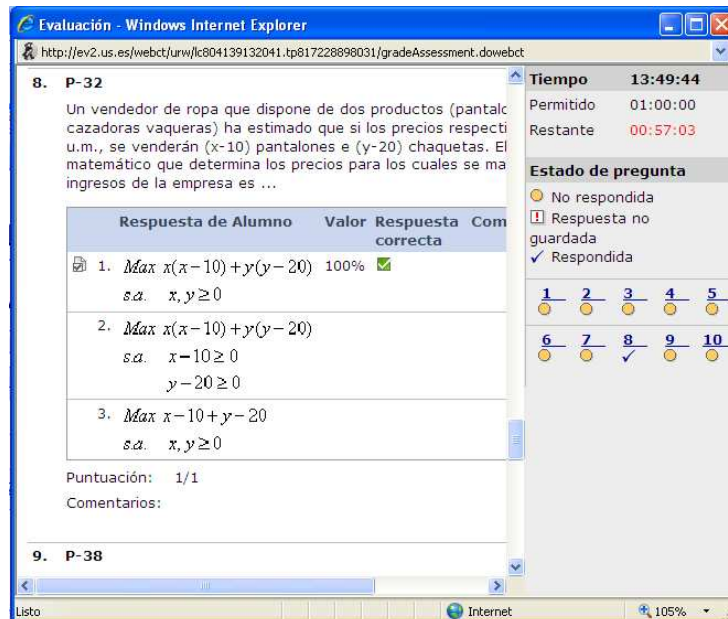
Evaluación - Windows Internet Explorer

http://ev2.us.es/webct/urw/lc804139132041.tp817228898031/gradeAssessment.dowebct

8. P-32

Un vendedor de ropa que dispone de dos productos (pantalc cazadoras vaqueras) ha estimado que si los precios respecti u.m., se venderán (x-10) pantalones e (y-20) chaquetas. El matemático que determina los precios para los cuales se ma ingresos de la empresa es ...

| | Respuesta de Alumno | Valor | Respuesta correcta | Com |
|---|---|---|---|---|
| 1. | $Max\ x(x-10)+y(y-20)$ s.a. $x, y \geq 0$ | 100% | ✓ | |
| 2. | $Max\ x(x-10)+y(y-20)$ s.a. $x-10 \geq 0$ $y-20 \geq 0$ | | | |
| 3. | $Max\ x-10+y-20$ s.a. $x, y \geq 0$ | | | |

Puntuación: 1/1

Comentarios:

9. P-38

Tiempo 13:49:44
Permitido 01:00:00
Restante 00:57:03

Estado de pregunta
No respondida
Respuesta no guardada
✓ Respondida

1 2 3 4 5
6 7 8 9 10

Listo
Internet
105%